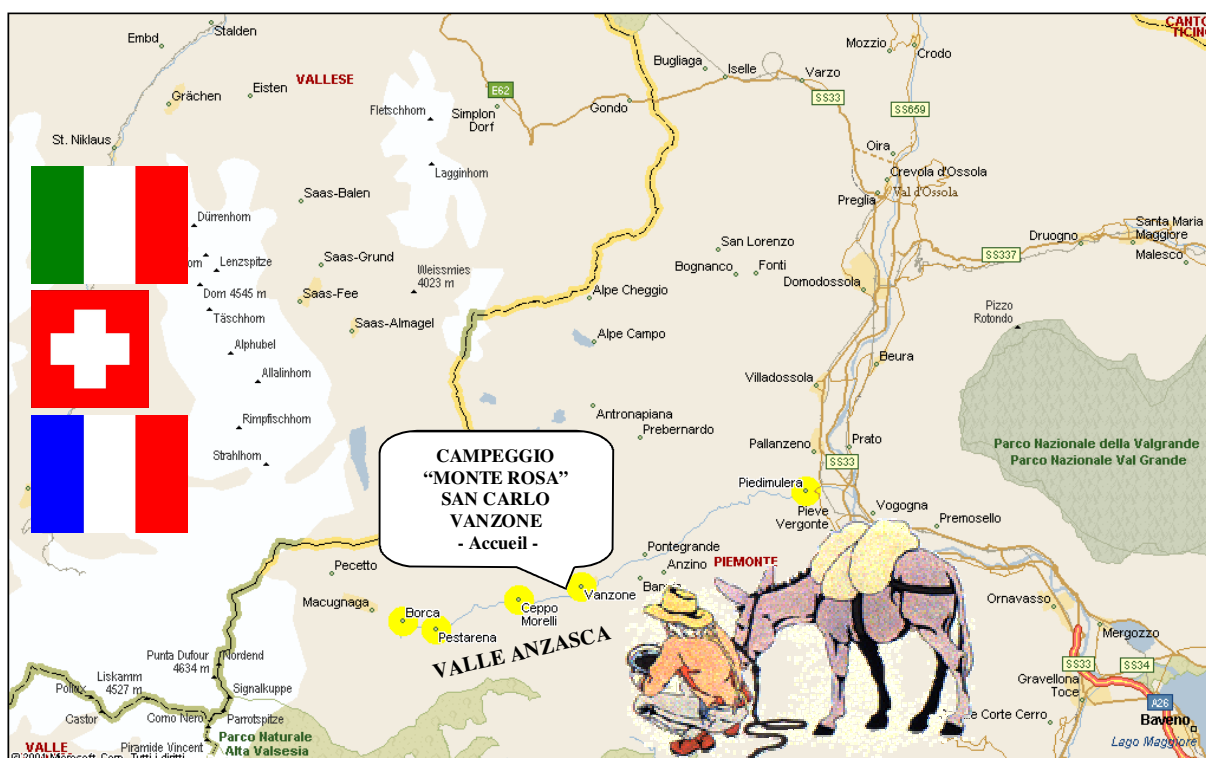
CAMPEGGIO
"MONTE ROSA"
SAN CARLO
VANZONE
- Accueil -

VALLE ANZASCA

Embd
Stalden
Grächen
Eisten
VALLESE
St. Niklaus
Dürrenhorn
Lenzspitze
Dom 4545 m
Täschhorn
Alphubel
Allalinhorn
Rimpfischhorn
Strahlhorn
Fletschhorn
Lagginhorn
Saas-Balen
Saas-Grund
Saas-Fee
Saas-Almagel
Weissmies 4023 m
Simplon Dorf
E62
Gondo
Bugliaga
Iselle
Varzo
SS33
Mozzio
Crodo
SS659
CANTO
TICIN
Oira
Crevola d'Ossola
Val d'Ossola
Preglia
San Lorenzo
Bognanco
Fonti
Domodossola
SS337
Druogno
Santa Maria Maggiore
Malesco
Alpe Cheggio
Alpe Campo
Pizzo Rotondo
Beura
Villadossola
Antronapiana
Prebernardo
Pallanzeno
Prato
Parco Nazionale della Valgrande
Parco Nazionale Val Grande
SS33
Piedimulera
Pieve Vergonte
Vogogna
Premosello
Pontegrande
Anzino
PIEMONTE
Bannio
Vanzone
Ceppo Morelli
Pecetto
Macugnaga
Borca
Pestarena
Ornavasso
Mergozzo
SS33
SS34
Gravellona Toce
A26
Corte Cerro
Baveno
Lago Maggiore
Punta Dufour 4634 m
Nordend
Liskamm 4527 m
Pollux
Signalkuppe
Castor
Como Nero
Parrotspitze
Parco Naturale Alta Valsesia
VALLE
Piramide Vincent
© 2004 Microsoft Corp. Tutti i diritti